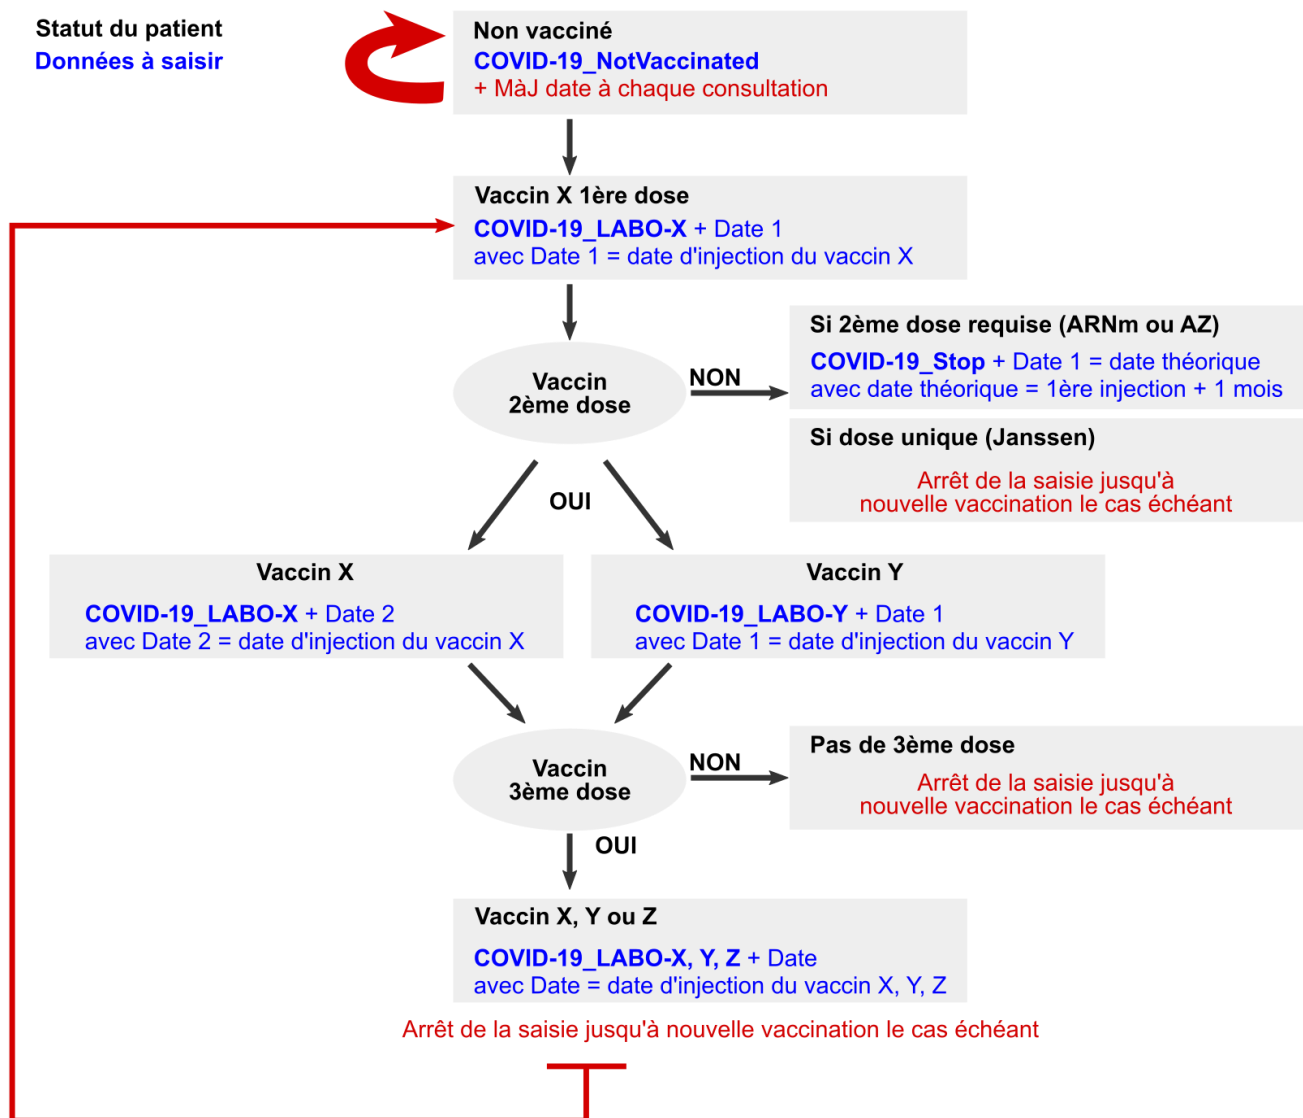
Statut du patient
Données à saisir

Non vacciné
COVID-19_NotVaccinated
+ MàJ date à chaque consultation

Vaccin X 1ère dose
COVID-19_LABO-X + Date 1
avec Date 1 = date d'injection du vaccin X

Vaccin 2ème dose

NON

Si 2ème dose requise (ARNm ou AZ)
COVID-19_Stop + Date 1 = date théorique
avec date théorique = 1ère injection + 1 mois

Si dose unique (Janssen)
Arrêt de la saisie jusqu'à nouvelle vaccination le cas échéant

OUI

Vaccin X
COVID-19_LABO-X + Date 2
avec Date 2 = date d'injection du vaccin X

Vaccin Y
COVID-19_LABO-Y + Date 1
avec Date 1 = date d'injection du vaccin Y

Vaccin 3ème dose

NON

Pas de 3ème dose
Arrêt de la saisie jusqu'à nouvelle vaccination le cas échéant

OUI

Vaccin X, Y ou Z
COVID-19_LABO-X, Y, Z + Date
avec Date = date d'injection du vaccin X, Y, Z

Arrêt de la saisie jusqu'à nouvelle vaccination le cas échéant